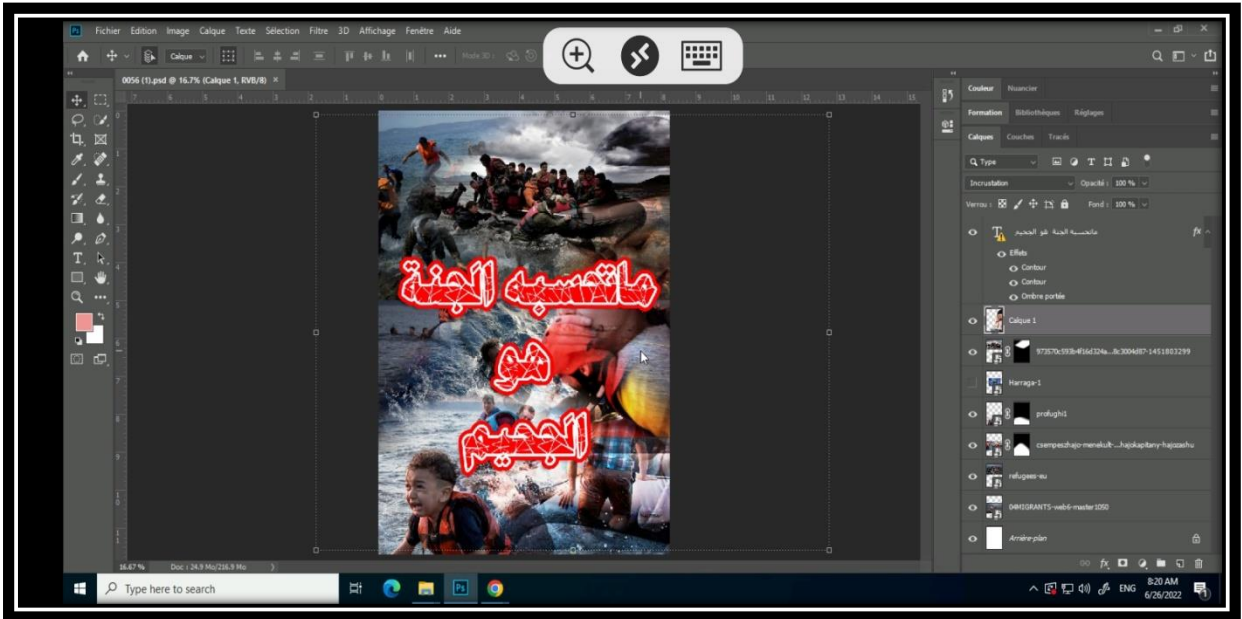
Ps Fichier Edition Image Calque Texte Sélection Filtre 3D Affichage Fenêtre Aide

Calque

0056 (1).psd @ 16.7% (Calque 1, RVB/8) ×

ماتحسبه الجنة
هو
الجحيم

Couleur Nuancier
Formation Bibliothèques Réglages
Calques Couches Tracés

Q Type
Incrustation Opacité : 100 %
Verrou : Fond : 100 %

ماتحسبه الجنة هو الجحيم
Effets
Contour
Contour
Ombre portée
Calque 1
973570c593b4f16d324a...8c3004d87-1451803299
Harraga-1
profughi1
csempeszhajo-menekult-...hajokapitany-hajozashu
refugees-eu
04MIGRANTS-web6-master1050
Arrière-plan

16.67 %  Doc : 24.9 Mo/216.9 Mo

Type here to search

ENG 8:20 AM 6/26/2022